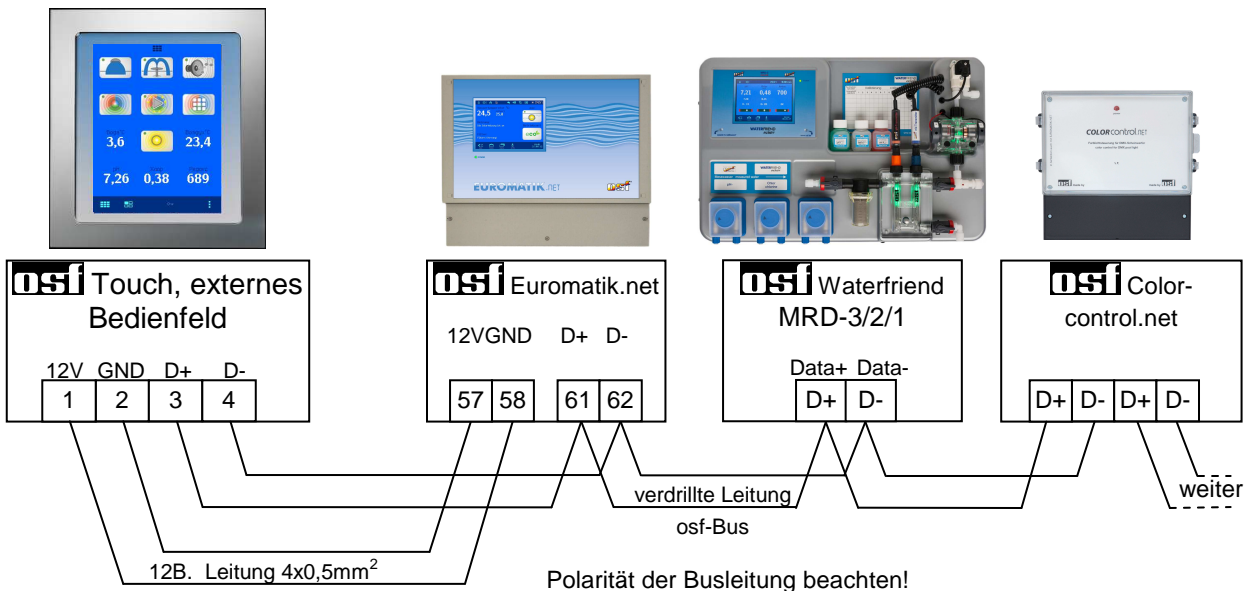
3,6
23,4
7,26 0,38 689

EUROMATIK.NET osf
24,5

7,21 0,48 780

COLORcontrol.NET
osf

osf Touch, externes Bedienfeld
12V GND D+ D-
| 1 | 2 | 3 | 4 |

osf Euromatik.net
12VGND D+ D-
| 57 | 58 | 61 | 62 |

osf Waterfriend MRD-3/2/1
Data+ Data-
| D+ | D- |

osf Color-control.net
| D+ | D- | D+ | D- |

weiter

verdrillte Leitung
osf-Bus

12B. Leitung 4x0,5mm$^2$

Polarität der Busleitung beachten!